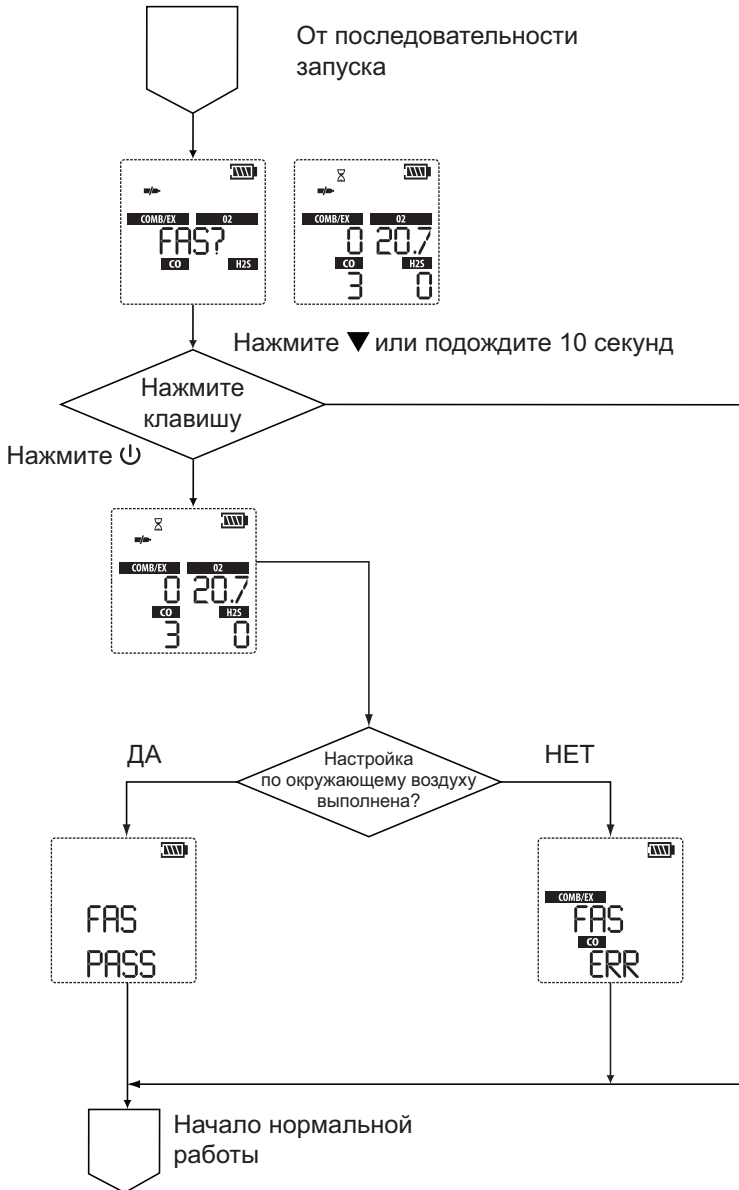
От последовательности запуска

COMB/EX
O2
FAS?
CO
H2S

COMB/EX
O2
0 20.7
CO
H2S
3 0

Нажмите ▼ или подождите 10 секунд

Нажмите клавишу

Нажмите ⏻

COMB/EX
O2
0 20.7
CO
H2S
3 0

ДА

Настройка по окружающему воздуху выполнена?

НЕТ

FAS
PASS

COMB/EX
FAS
CO
ERR

Начало нормальной работы